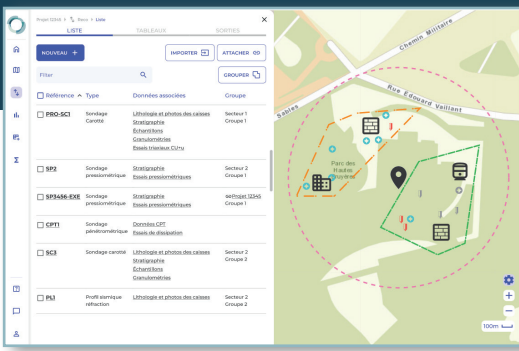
Projet 12345 > Baso > Liste

LISTE TABLEAUX SORTIES

NOUVEAU +

IMPORTER ATTACHER

Filter

GROUPER

| Référence ^ | Type | Données associées | Groupe |
|---|---|---|---|
| PRO-SC1 | Sondage Carotté | Lithologie et photos des caisses<br>Stratigraphie<br>Échantillons<br>Granulométries<br>Essais triaxiaux CU+u | Secteur 1<br>Groupe 1 |
| SP2 | Sondage pressiométrique | Stratigraphie<br>Essais pressiométriques | Secteur 2<br>Groupe 1 |
| SP3456-EXE | Sondage pressiométrique | Stratigraphie<br>Essais pressiométriques | Projet 12345<br>Groupe 1 |
| CPT1 | Sondage pénétrométrique | Données CPT<br>Essais de dissipation | Secteur 1 |
| SC3 | Sondage carotté | Lithologie et photos des caisses<br>Stratigraphie<br>Échantillons<br>Granulométries | Secteur 2<br>Groupe 2 |
| PL1 | Profil sismique réfraction | Lithologie et photos des caisses | Secteur 2<br>Groupe 2 |

Chemin Militaire
Rue Edouard Vaillant
Sables
Parc des Hautes Bruyères
100m